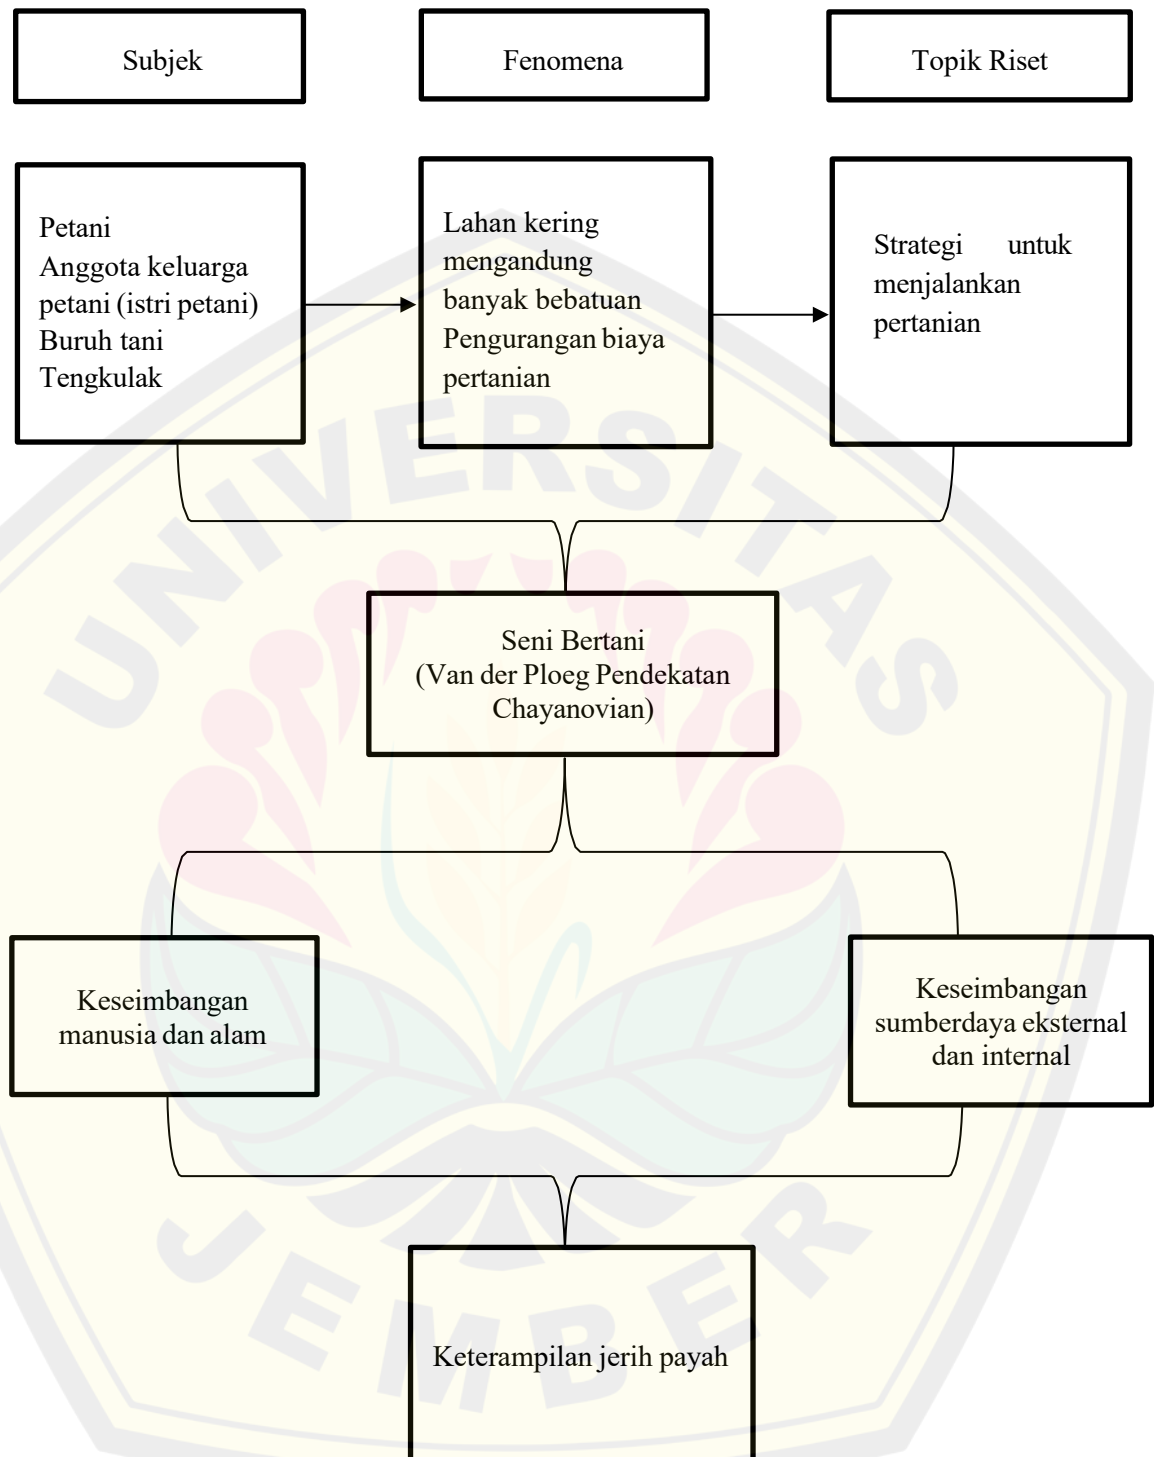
Subjek

Fenomena

Topik Riset

Petani
Anggota keluarga petani (istri petani)
Buruh tani
Tengkulak

Lahan kering mengandung banyak bebatuan
Pengurangan biaya pertanian

Strategi untuk menjalankan pertanian

Seni Bertani
(Van der Ploeg Pendekatan Chayanovian)

Keseimbangan manusia dan alam

Keseimbangan sumberdaya eksternal dan internal

Keterampilan jerih payah

UNIVERSITAS JEMBER